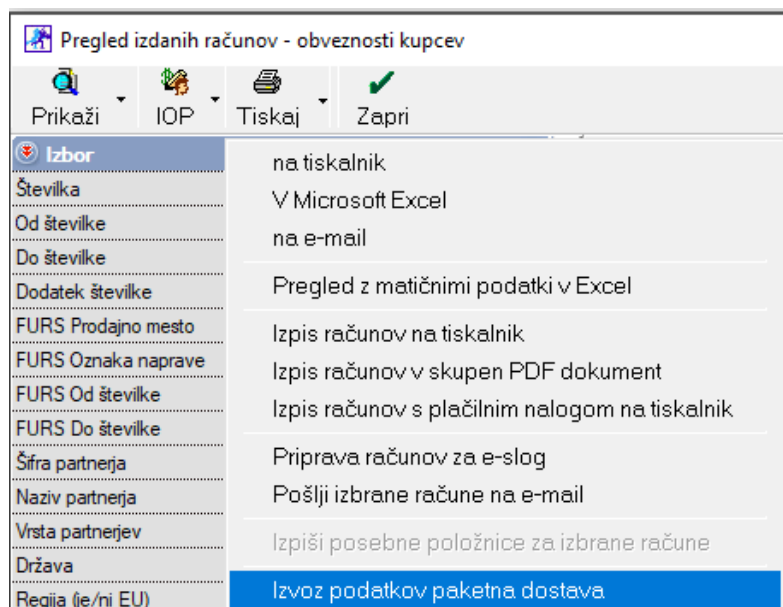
Pregled izdanih računov - obveznosti kupcev

Prikaži
IOP
Tiskaj
Zapri

Izbor
Številka
Od številke
Do številke
Dodatek številke
FURS Prodajno mesto
FURS Oznaka naprave
FURS Od številke
FURS Do številke
Šifra partnerja
Naziv partnerja
Vrsta partnerjev
Država
Regija (je/ni EU)

na tiskalnik
V Microsoft Excel
na e-mail
Pregled z matičnimi podatki v Excel
Izpis računov na tiskalnik
Izpis računov v skupen PDF dokument
Izpis računov s plačilnim nalogom na tiskalnik
Priprava računov za e-slog
Pošlji izbrane račune na e-mail
Izpiši posebne položnice za izbrane račune
Izvoz podatkov paketna dostava